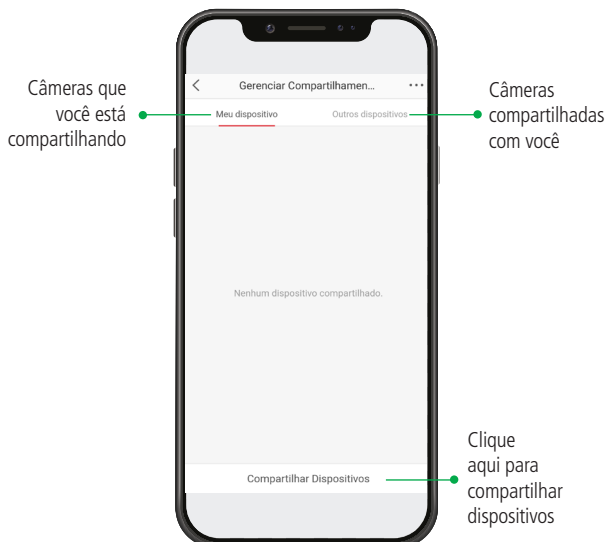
Câmeras que você está compartilhando

<
Gerenciar Compartilhamen...
···

Meu dispositivo
Outros dispositivos

Câmeras compartilhadas com você

Nenhum dispositivo compartilhado.

Compartilhar Dispositivos

Clique aqui para compartilhar dispositivos